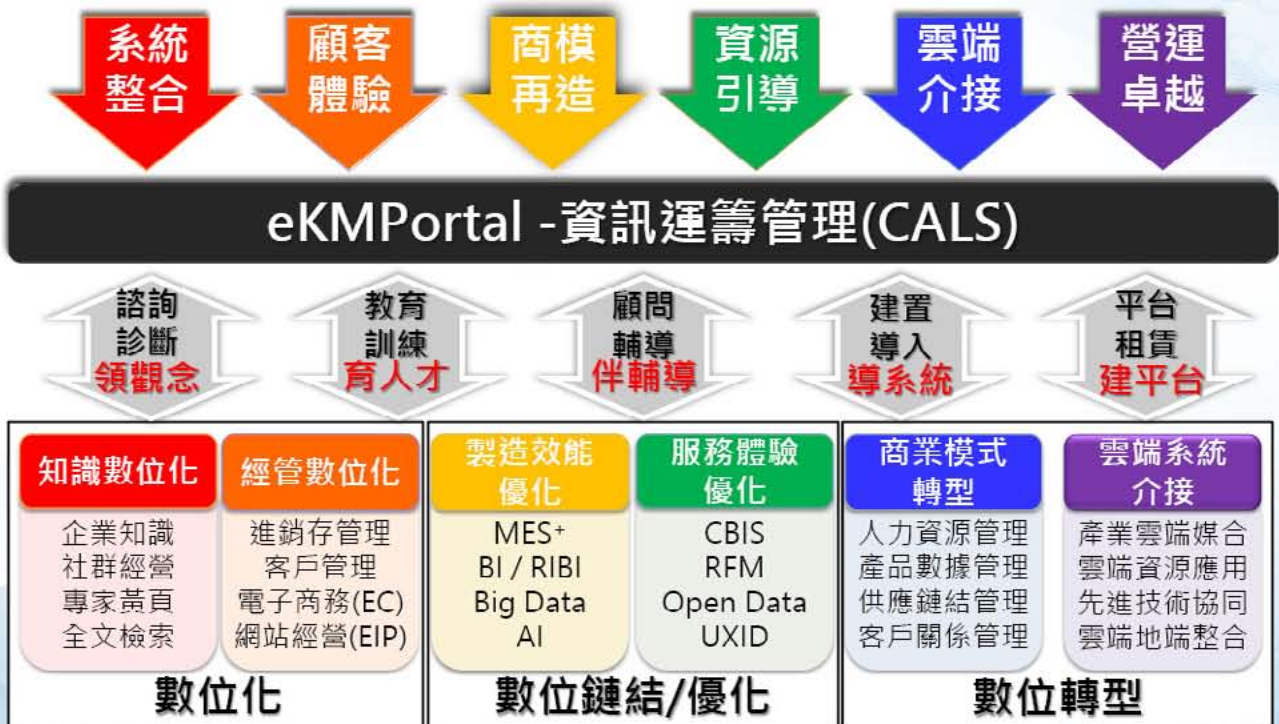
系統整合

顧客體驗

商模再造

資源引導

雲端介接

營運卓越

eKMPortal -資訊運籌管理(CALS)

諮詢診斷
領觀念

教育訓練
育人才

顧問輔導
伴輔導

建置導入
導系統

平台租賃
建平台

知識數位化
企業知識
社群經營
專家黃頁
全文檢索

經管數位化
進銷存管理
客戶管理
電子商務(EC)
網站經營(EIP)

數位化

製造效能優化
MES+
BI / RIBI
Big Data
AI

服務體驗優化
CBIS
RFM
Open Data
UXID

數位鏈結/優化

商業模式轉型
人力資源管理
產品數據管理
供應鏈結管理
客戶關係管理

雲端系統介接
產業雲端媒合
雲端資源應用
先進技術協同
雲端地端整合

數位轉型